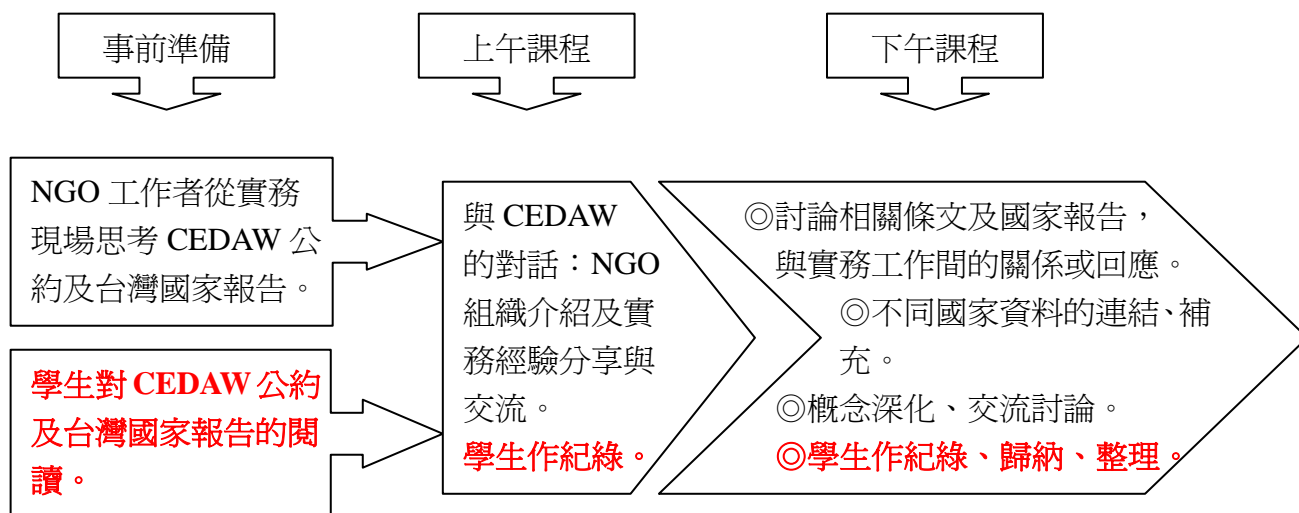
事前準備

上午課程

下午課程

NGO 工作者從實務現場思考 CEDAW 公約及台灣國家報告。

學生對 CEDAW 公約及台灣國家報告的閱讀。

與 CEDAW 的對話：NGO 組織介紹及實務經驗分享與交流。
學生作紀綠。

◎討論相關條文及國家報告，與實務工作間的關係或回應。
◎不同國家資料的連結、補充。
◎概念深化、交流討論。
◎學生作紀綠、歸納、整理。